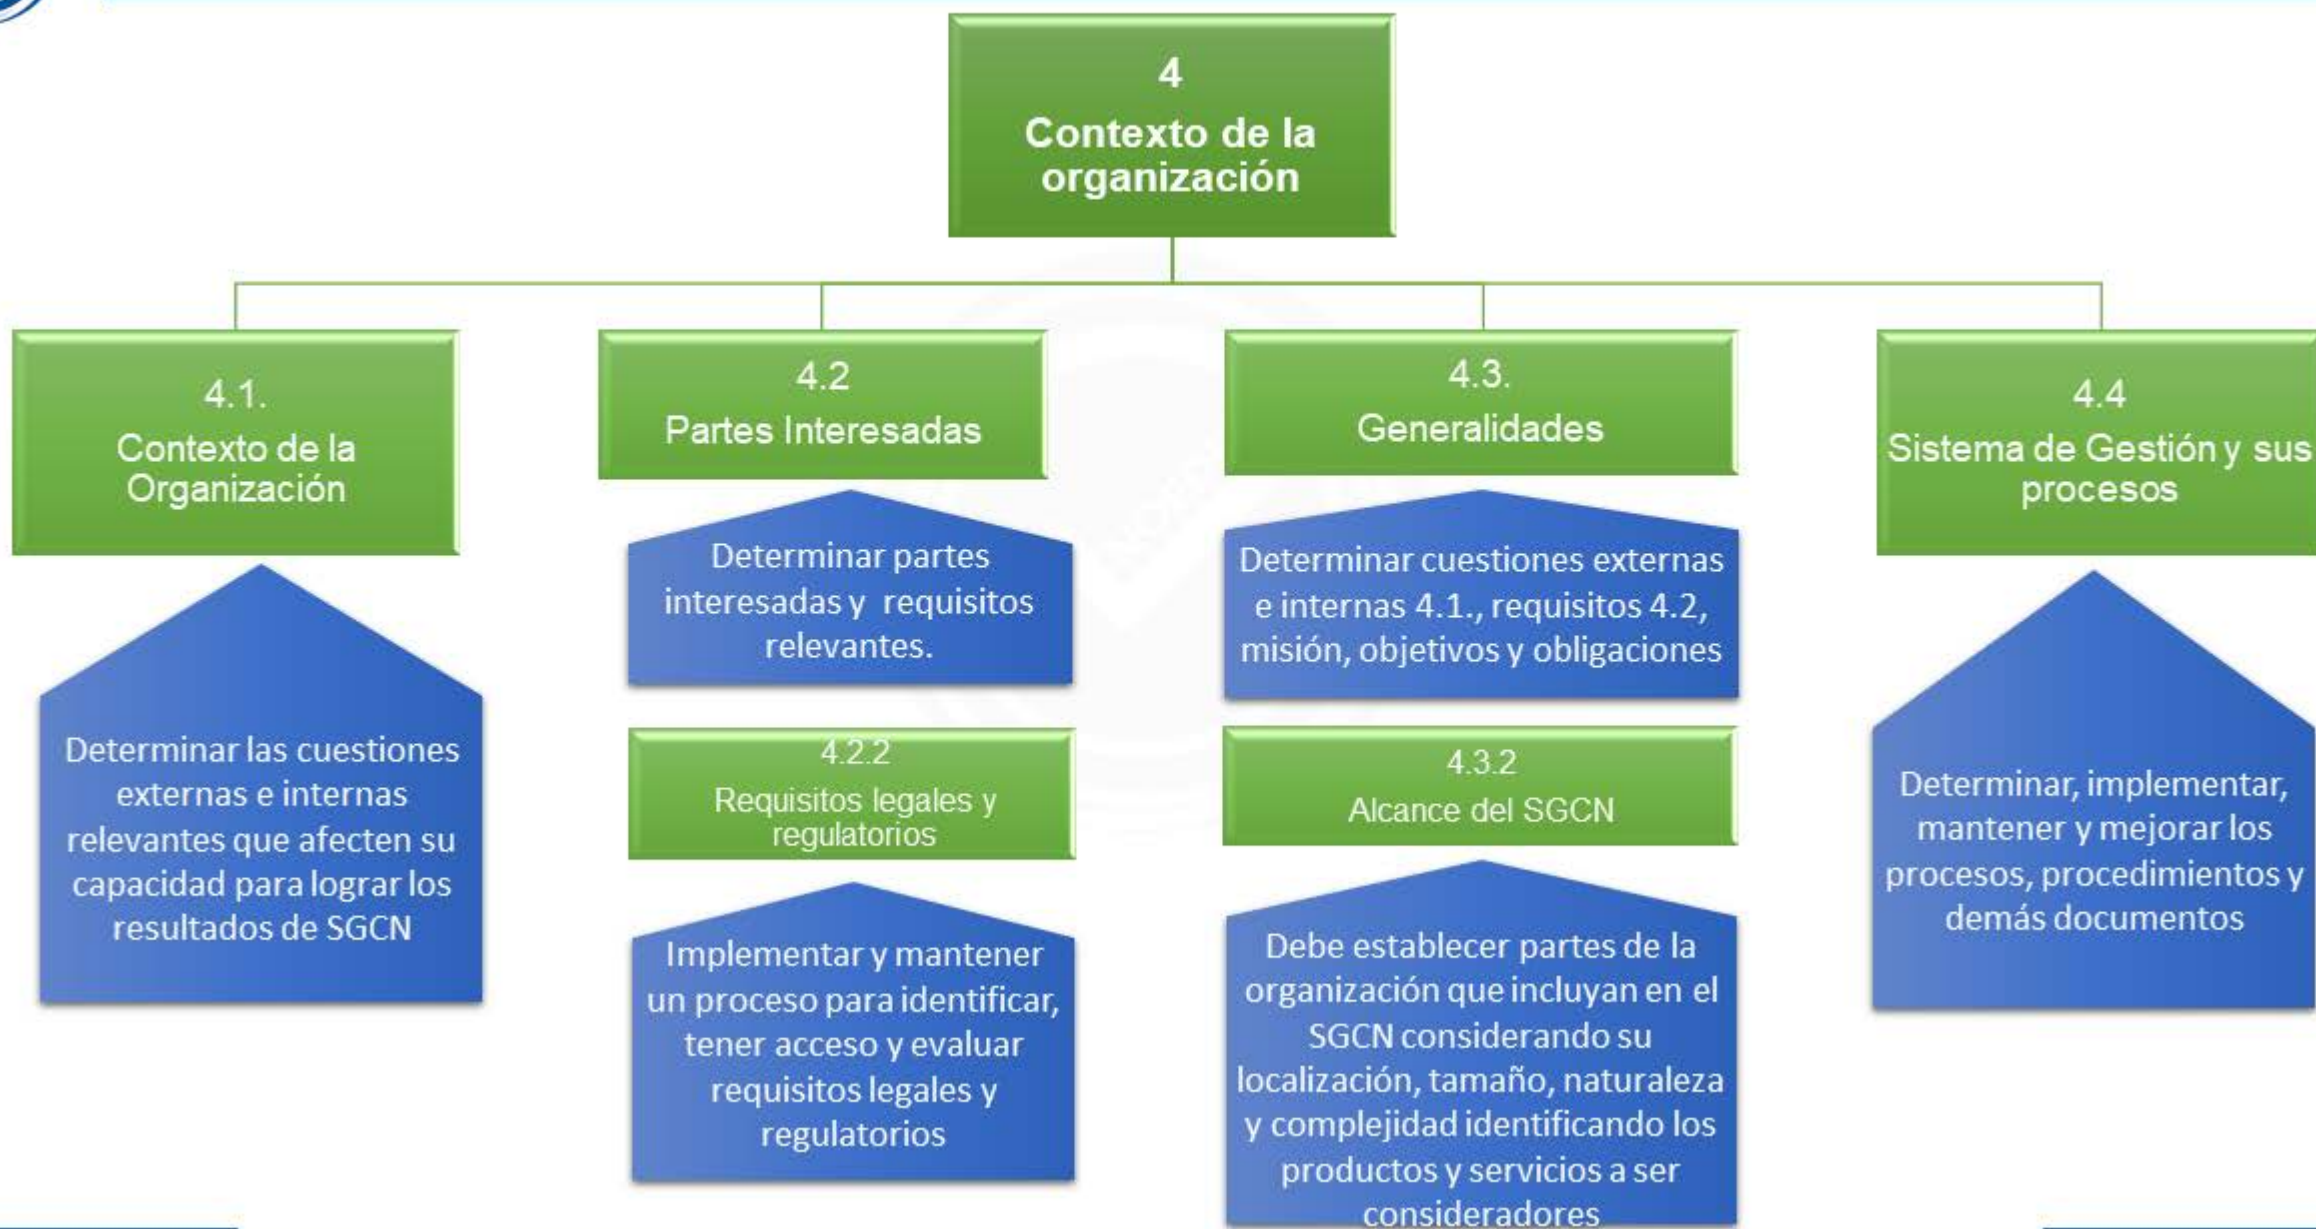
4
Contexto de la organización

4.1.
Contexto de la Organización

Determinar las cuestiones externas e internas relevantes que afecten su capacidad para lograr los resultados de SGCN

4.2
Partes Interesadas

Determinar partes interesadas y requisitos relevantes.

4.2.2
Requisitos legales y regulatorios

Implementar y mantener un proceso para identificar, tener acceso y evaluar requisitos legales y regulatorios

4.3.
Generalidades

Determinar cuestiones externas e internas 4.1., requisitos 4.2, misión, objetivos y obligaciones

4.3.2
Alcance del SGCN

Debe establecer partes de la organización que incluyan en el SGCN considerando su localización, tamaño, naturaleza y complejidad identificando los productos y servicios a ser consideradores

4.4
Sistema de Gestión y sus procesos

Determinar, implementar, mantener y mejorar los procesos, procedimientos y demás documentos